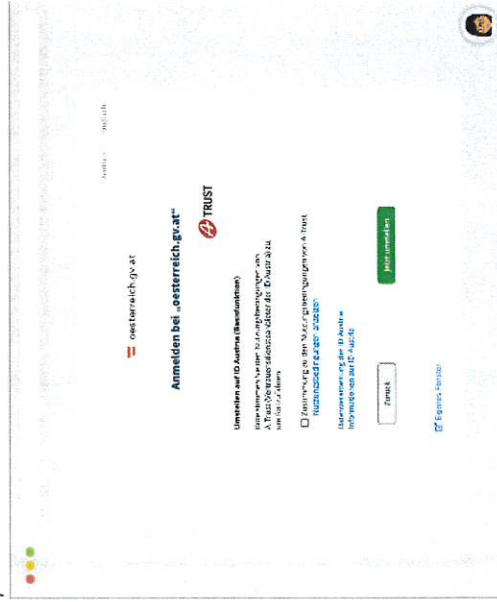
Deutsch English

oesterreich.gv.at

Anmelden bei „oesterreich.gv.at"

A-TRUST

Umsteigen auf ID Austria (Basisfunktion)

Bitte stimmen Sie den Nutzungsbedingungen von A-Trust/Vertrauensdiensteanbieter der ID Austria zu um fortzufahren.

Zustimmung zu den Nutzungsbedingungen von A-Trust Nutzungsbedingungen anzeigen

Datenschutzerklärung der ID Austria
Informationen zur ID Austria

Zurück

Jetzt umsteigen

Eigenes Fenster